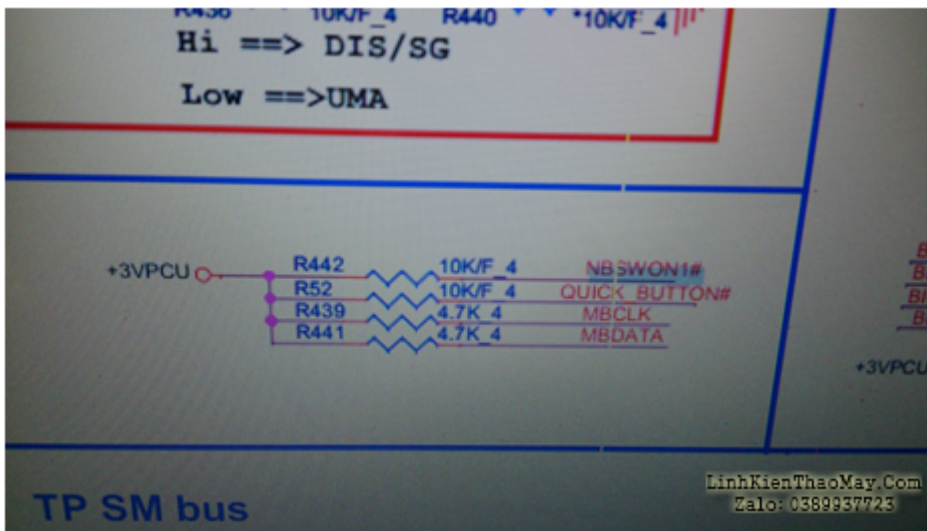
R436 10K/F_4 R440 10K/F_4

Hi ==> DIS/SG

Low ==>UMA

+3VPCU

R442 10K/F_4 NBSWON1#

R52 10K/F_4 QUICK_BUTTON#

R439 4.7K_4 MBCLK

R441 4.7K_4 MBDATA

+3VPCU

TP SM bus

LinhKienThaoMay.Com
Zalo: 0389937723